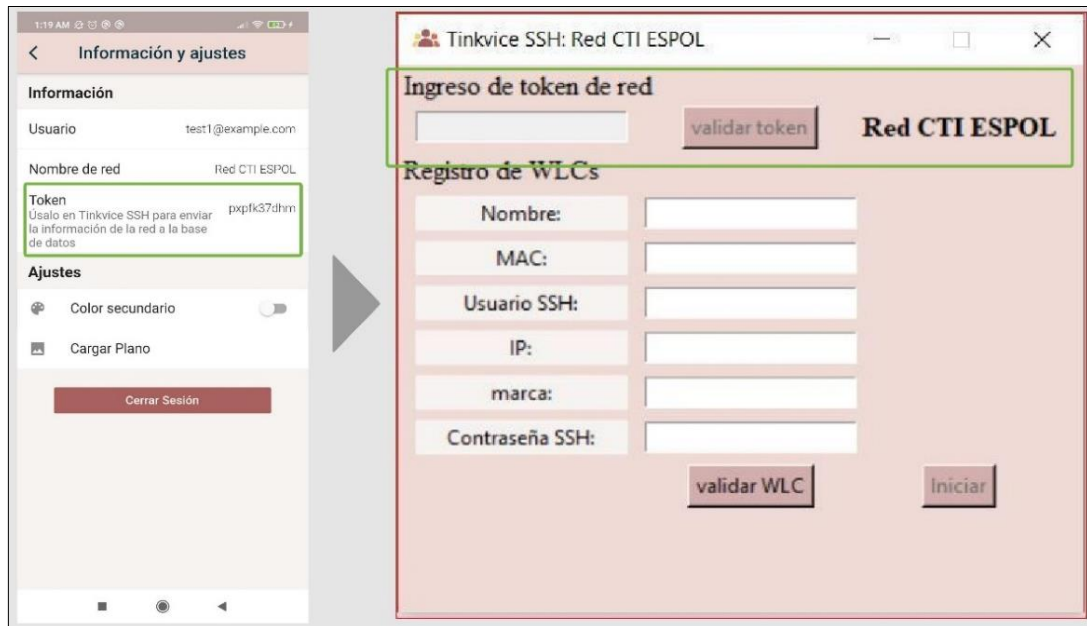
1:19 AM

Información y ajustes

Información

Usuario test1@example.com

Nombre de red Red CTI ESPOL

Token
Úsalo en Tinkvice SSH para enviar la información de la red a la base de datos pxpfk37dhm

Ajustes

Color secundario

Cargar Plano

Cerrar Sesión

Tinkvice SSH: Red CTI ESPOL

Ingreso de token de red

validar token

Red CTI ESPOL

Registro de WLCs

Nombre:

MAC:

Usuario SSH:

IP:

marca:

Contraseña SSH:

validar WLC

Iniciar